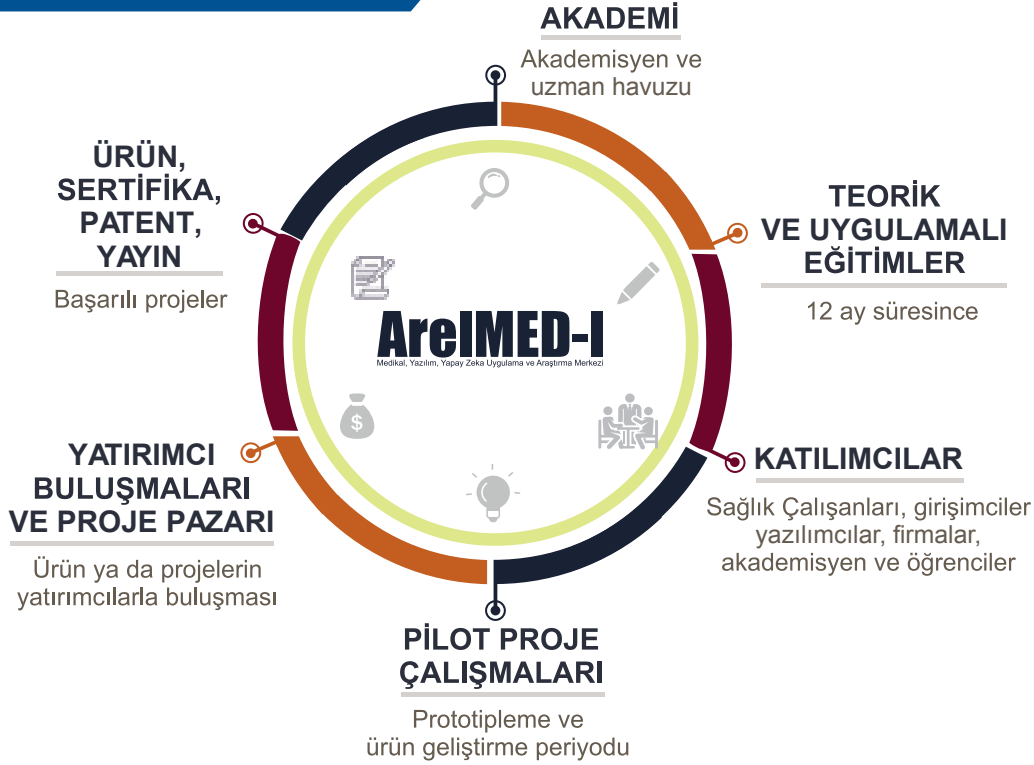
AKADEMİ

Akademisyen ve uzman havuzu

TEORİK VE UYGULAMALI EĞİTİMLER

12 ay süresince

KATILIMCILAR

Sağlık Çalışanları, girişimciler yazılımcılar, firmalar, akademisyen ve öğrenciler

PİLOT PROJE ÇALIŞMALARI

Prototipleme ve ürün geliştirme periyodu

YATIRIMCI BULUŞMALARI VE PROJE PAZARI

Ürün ya da projelerin yatırımcılarla buluşması

ÜRÜN, SERTİFİKA, PATENT, YAYIN

Başarılı projeler

AreIMED-I
Medikal, Yazılım, Yapay Zeka Uygulama ve Araştırma Merkezi